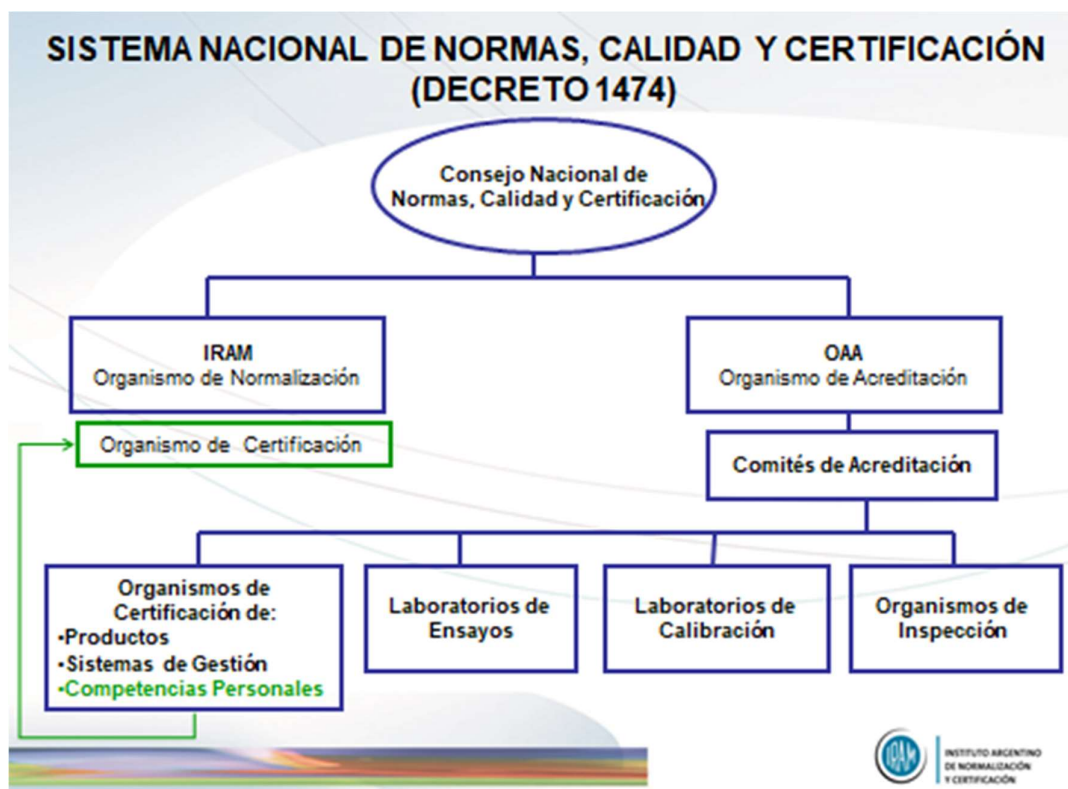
SISTEMA NACIONAL DE NORMAS, CALIDAD Y CERTIFICACIÓN (DECRETO 1474)

Consejo Nacional de Normas, Calidad y Certificación

IRAM
Organismo de Normalización

Organismo de Certificación

OAA
Organismo de Acreditación

Comités de Acreditación

Organismos de Certificación de:
•Productos
•Sistemas de Gestión
•Competencias Personales

Laboratorios de Ensayos

Laboratorios de Calibración

Organismos de Inspección

IRAM
INSTITUTO ARGENTINO DE NORMALIZACIÓN Y CERTIFICACIÓN